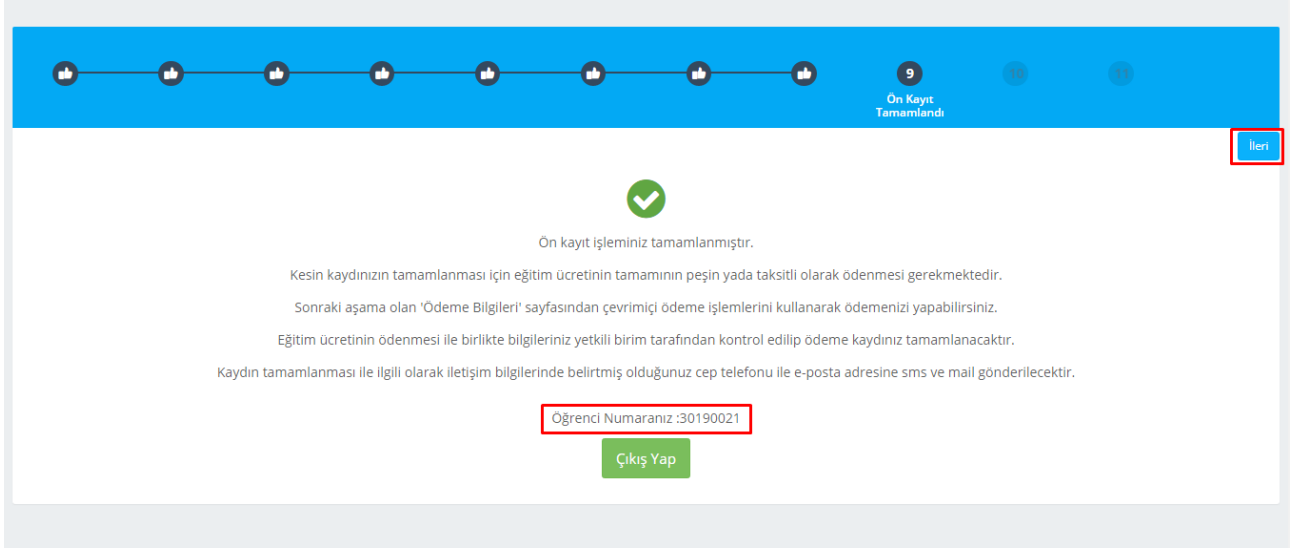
9
Ön Kayıt Tamamlandı

10

11

İleri

Ön kayıt işleminiz tamamlanmıştır.

Kesin kaydınızın tamamlanması için eğitim ücretinin tamamının peşin yada taksitli olarak ödenmesi gerekmektedir.

Sonraki aşama olan 'Ödeme Bilgileri' sayfasından çevrimiçi ödeme işlemlerini kullanarak ödemenizi yapabilirsiniz.

Eğitim ücretinin ödenmesi ile birlikte bilgileriniz yetkili birim tarafından kontrol edilip ödeme kaydınız tamamlanacaktır.

Kaydın tamamlanması ile ilgili olarak iletişim bilgilerinde belirtmiş olduğunuz cep telefonu ile e-posta adresine sms ve mail gönderilecektir.

Öğrenci Numaranız :30190021

Çıkış Yap